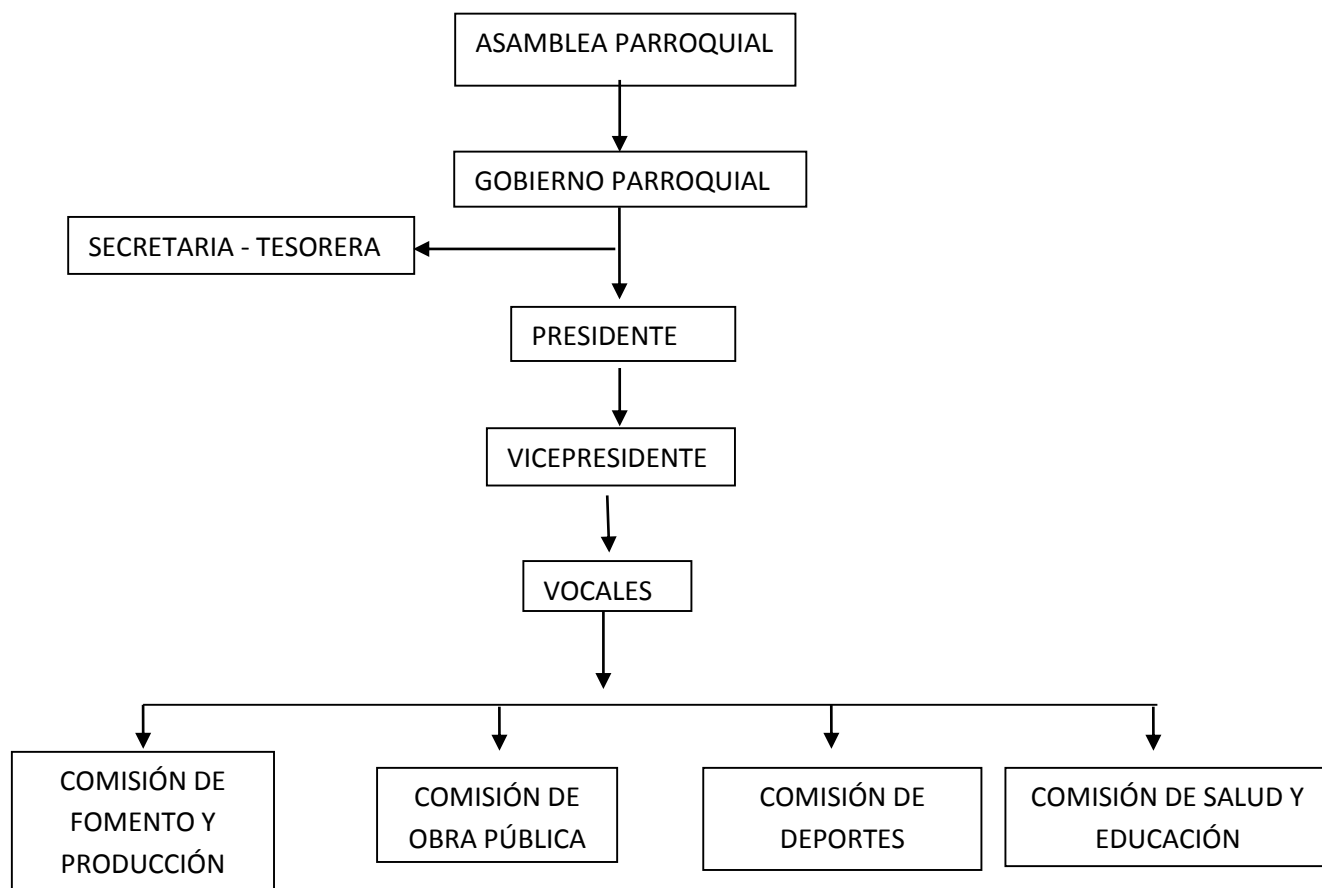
ASAMBLEA PARROQUIAL

GOBIERNO PARROQUIAL

SECRETARIA - TESORERA

PRESIDENTE

VICEPRESIDENTE

VOCALES

COMISIÓN DE FOMENTO Y PRODUCCIÓN

COMISIÓN DE OBRA PÚBLICA

COMISIÓN DE DEPORTES

COMISIÓN DE SALUD Y EDUCACIÓN